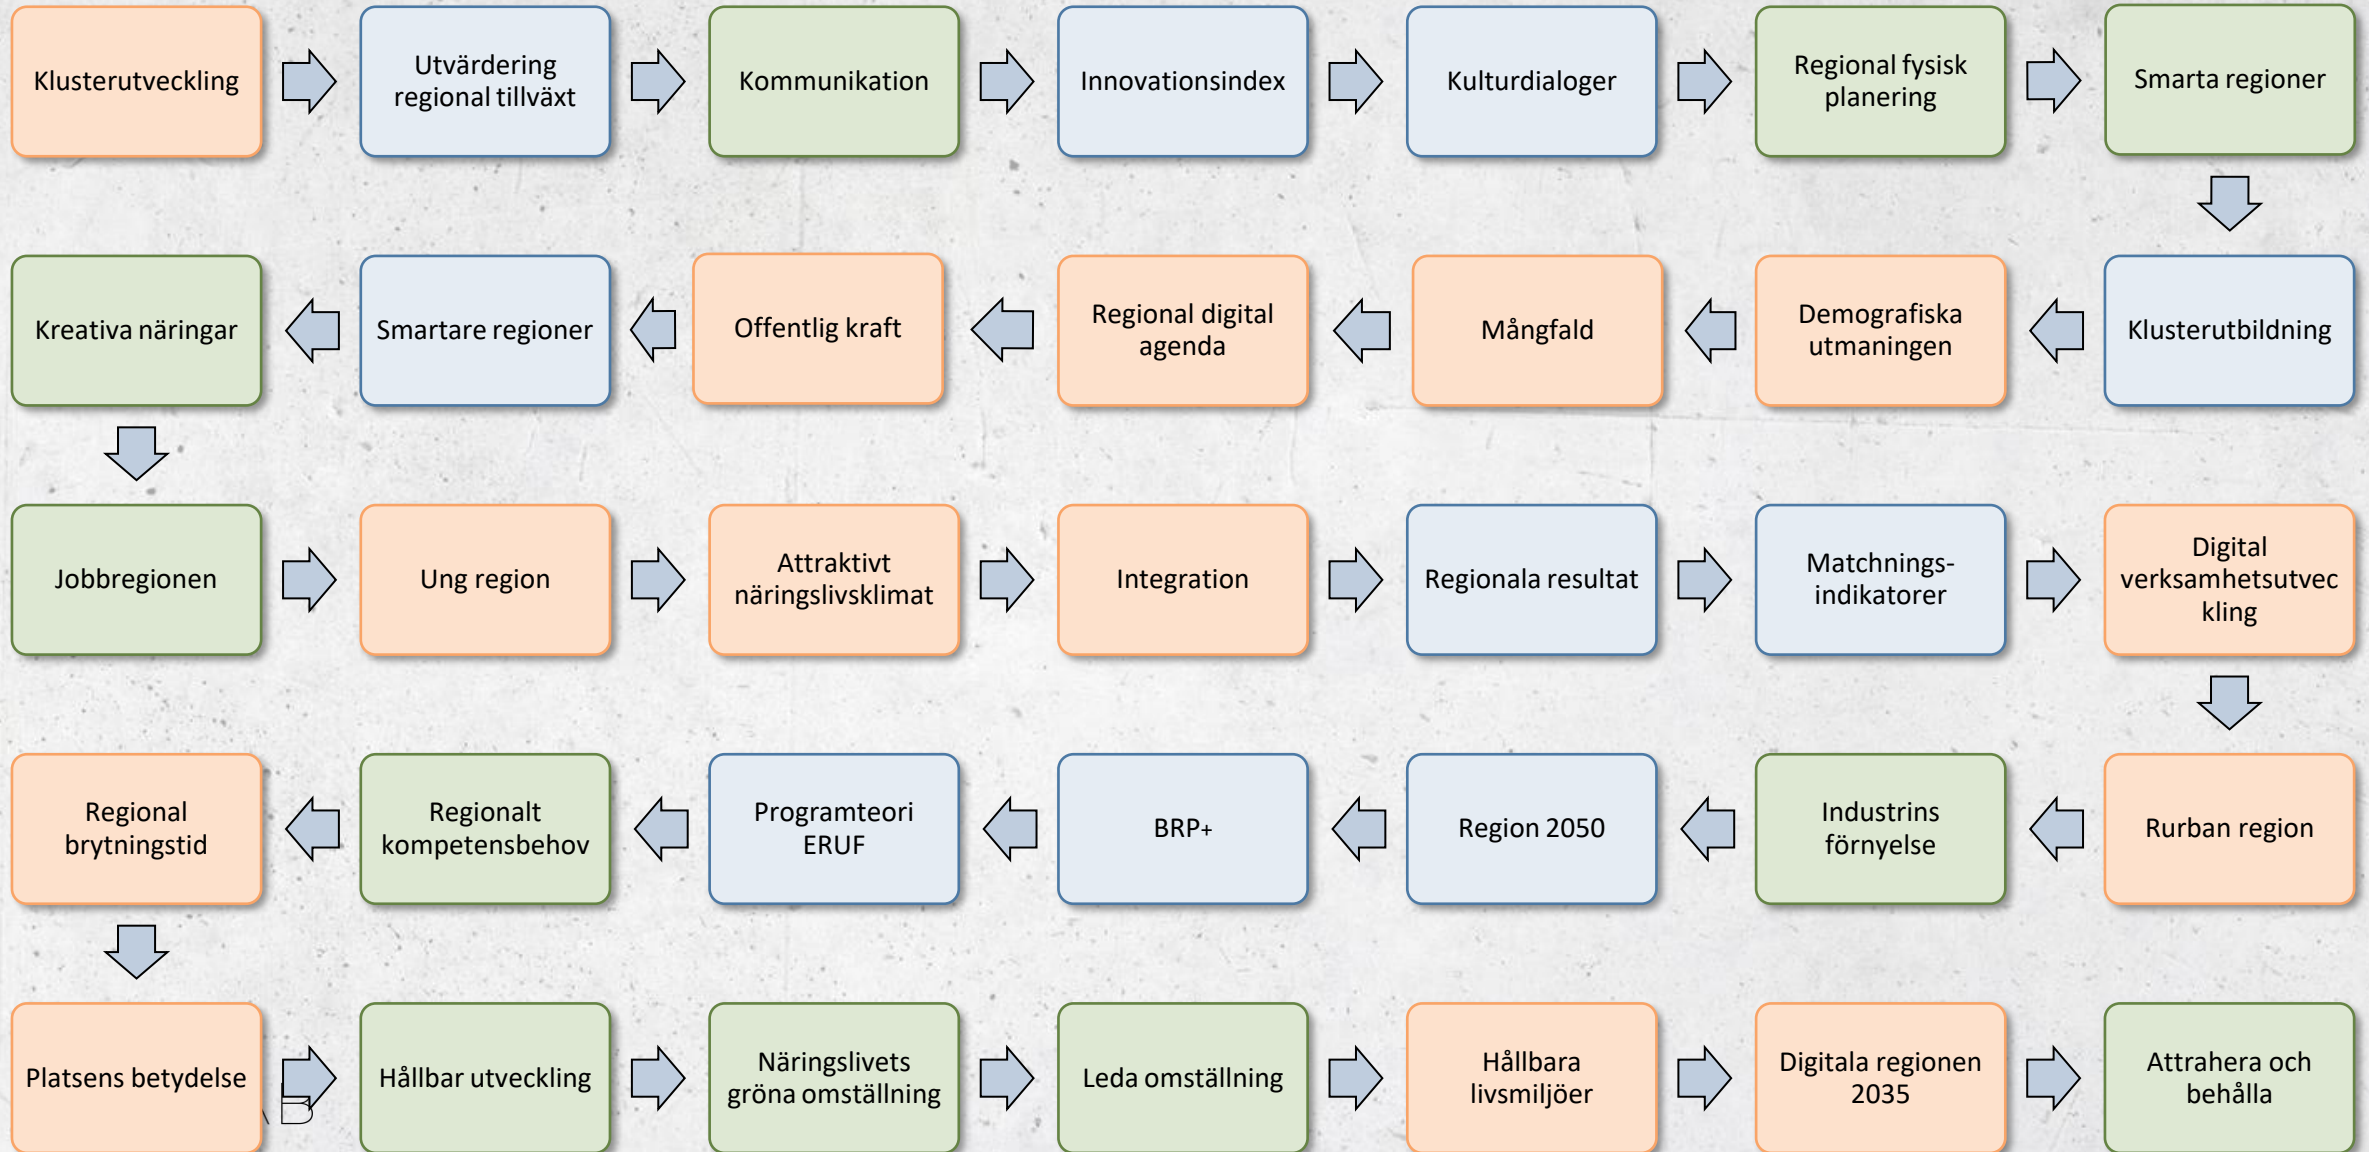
Klusterutveckling

Utvärdering regional tillväxt

Kommunikation

Innovationsindex

Kulturdialoger

Regional fysisk planering

Smarta regioner

Klusterutbildning

Demografiska utmaningen

Mångfald

Regional digital agenda

Offentlig kraft

Smartare regioner

Kreativa näringar

Jobbregionen

Ung region

Attraktivt näringslivsklimat

Integration

Regionala resultat

Matchnings-indikatorer

Digital verksamhetsutveckling

Rurban region

Industrins förnyelse

Region 2050

BRP+

Programteori ERUF

Regionalt kompetensbehov

Regional brytningstid

Platsens betydelse

Hållbar utveckling

Näringslivets gröna omställning

Leda omställning

Hållbara livsmiljöer

Digitala regionen 2035

Attrahera och behålla